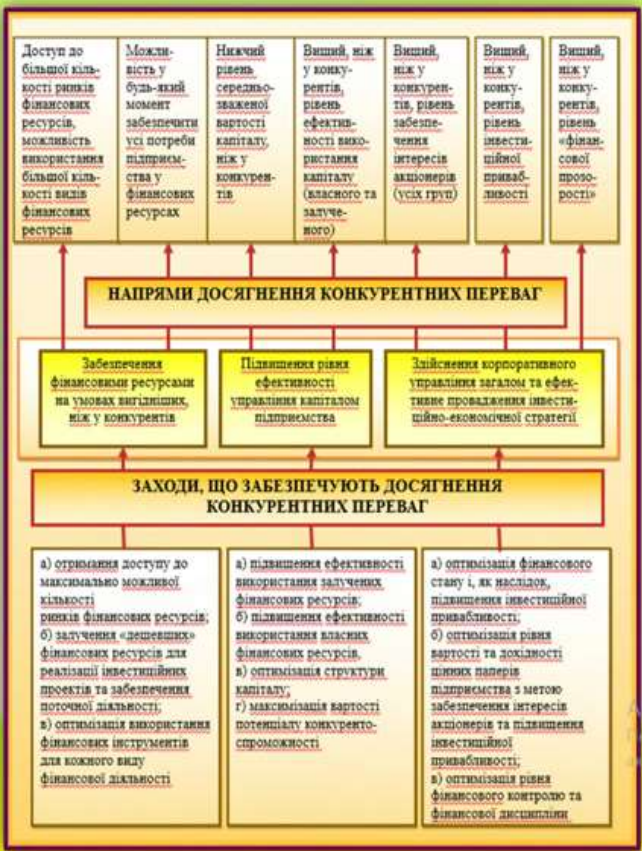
Доступ до більшої кількості ринків фінансових ресурсів, можливість використання більшої кількості видів фінансових ресурсів

Можливість у будь-який момент забезпечити усі потреби підприємства у фінансових ресурсах

Нижчий рівень середньозваженої вартості капіталу, ніж у конкурентів

Вищий, ніж у конкурентів, рівень ефективності використання капіталу (власного та залученого)

Вищий, ніж у конкурентів, рівень забезпечення інтересів акціонерів (усіх груп)

Вищий, ніж у конкурентів, рівень інвестиційної привабливості

Вищий, ніж у конкурентів, рівень «фінансової прозорості»

НАПРЯМИ ДОСЯГНЕННЯ КОНКУРЕНТНИХ ПЕРЕВАГ

Забезпечення фінансовими ресурсами на умовах вигідніших, ніж у конкурентів

Підвищення рівня ефективності управління капіталом підприємства

Здійснення корпоративного управління загалом та ефективне провадження інвестиційно-економічної стратегії

ЗАХОДИ, ЩО ЗАБЕЗПЕЧУЮТЬ ДОСЯГНЕННЯ КОНКУРЕНТНИХ ПЕРЕВАГ

а) отримання доступу до максимально можливої кількості ринків фінансових ресурсів;
б) залучення «дешевших» фінансових ресурсів для реалізації інвестиційних проектів та забезпечення поточної діяльності;
в) оптимізація використання фінансових інструментів для кожного виду фінансової діяльності

а) підвищення ефективності використання залучених фінансових ресурсів;
б) підвищення ефективності використання власних фінансових ресурсів,
в) оптимізація структури капіталу;
г) максимізація вартості потенціалу конкурентоспроможності

а) оптимізація фінансового стану і, як наслідок, підвищення інвестиційної привабливості;
б) оптимізація рівня вартості та дохідності цінних паперів підприємства з метою забезпечення інтересів акціонерів та підвищення інвестиційної привабливості;
в) оптимізація рівня фінансового контролю та фінансової дисципліни